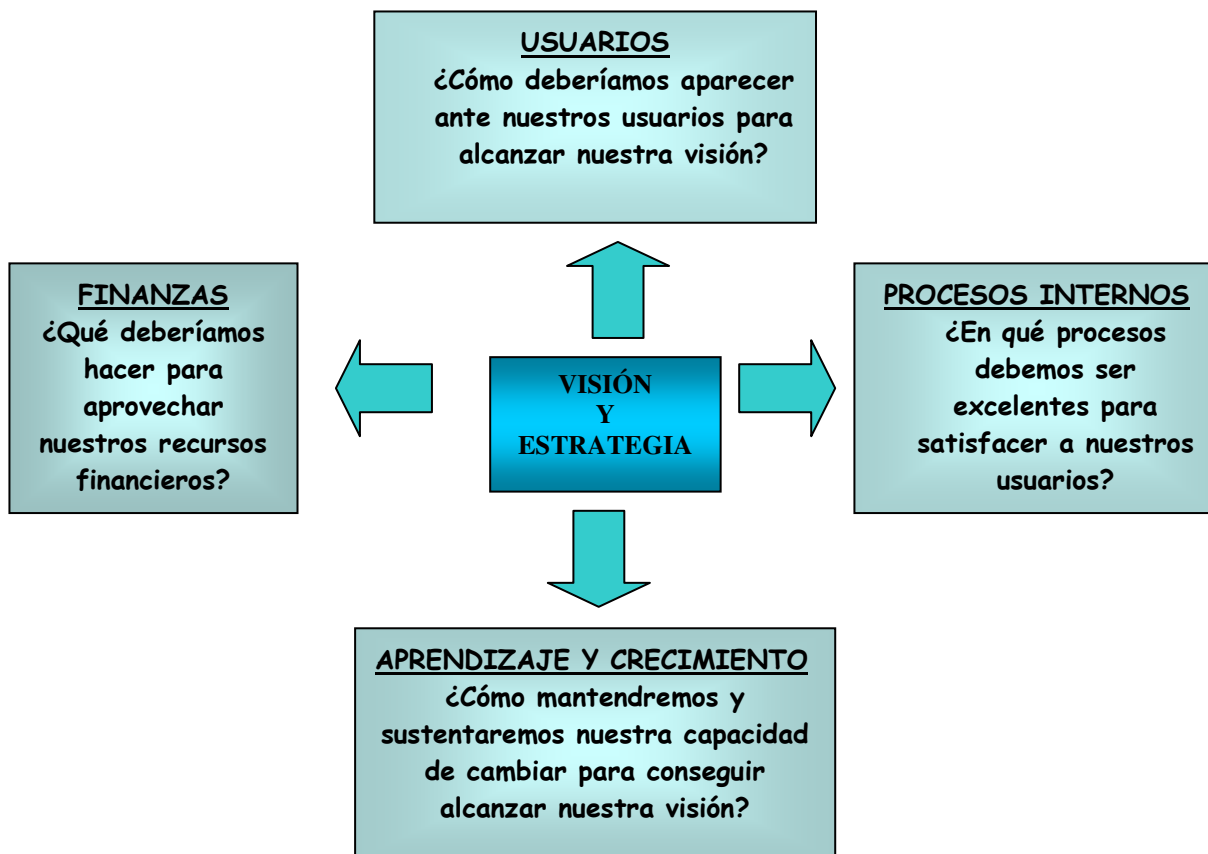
USUARIOS
¿Cómo deberíamos aparecer ante nuestros usuarios para alcanzar nuestra visión?

FINANZAS
¿Qué deberíamos hacer para aprovechar nuestros recursos financieros?

VISIÓN Y ESTRATEGIA

PROCESOS INTERNOS
¿En qué procesos debemos ser excelentes para satisfacer a nuestros usuarios?

APRENDIZAJE Y CRECIMIENTO
¿Cómo mantendremos y sustentaremos nuestra capacidad de cambiar para conseguir alcanzar nuestra visión?